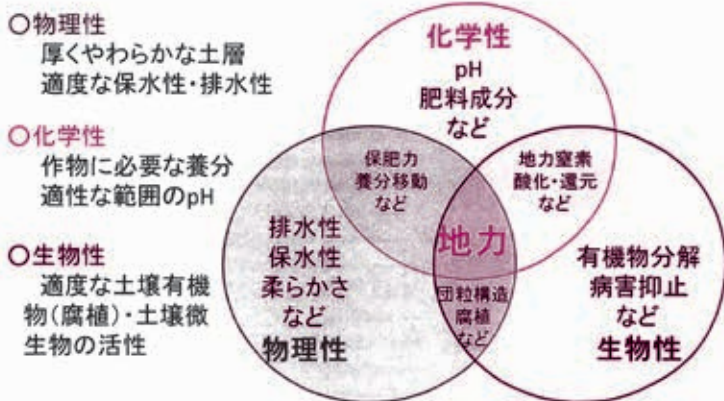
○物理性
厚くやわらかな土層
適度な保水性・排水性

○化学性
作物に必要な養分
適性な範囲のpH

○生物性
適度な土壌有機物(腐植)・土壌微生物の活性

化学性
pH
肥料成分
など

保肥力
養分移動
など

地力窒素
酸化・還元
など

地力

排水性
保水性
柔らかさ
など
物理性

団粒構造
腐植
など

有機物分解
病害抑止
など
生物性